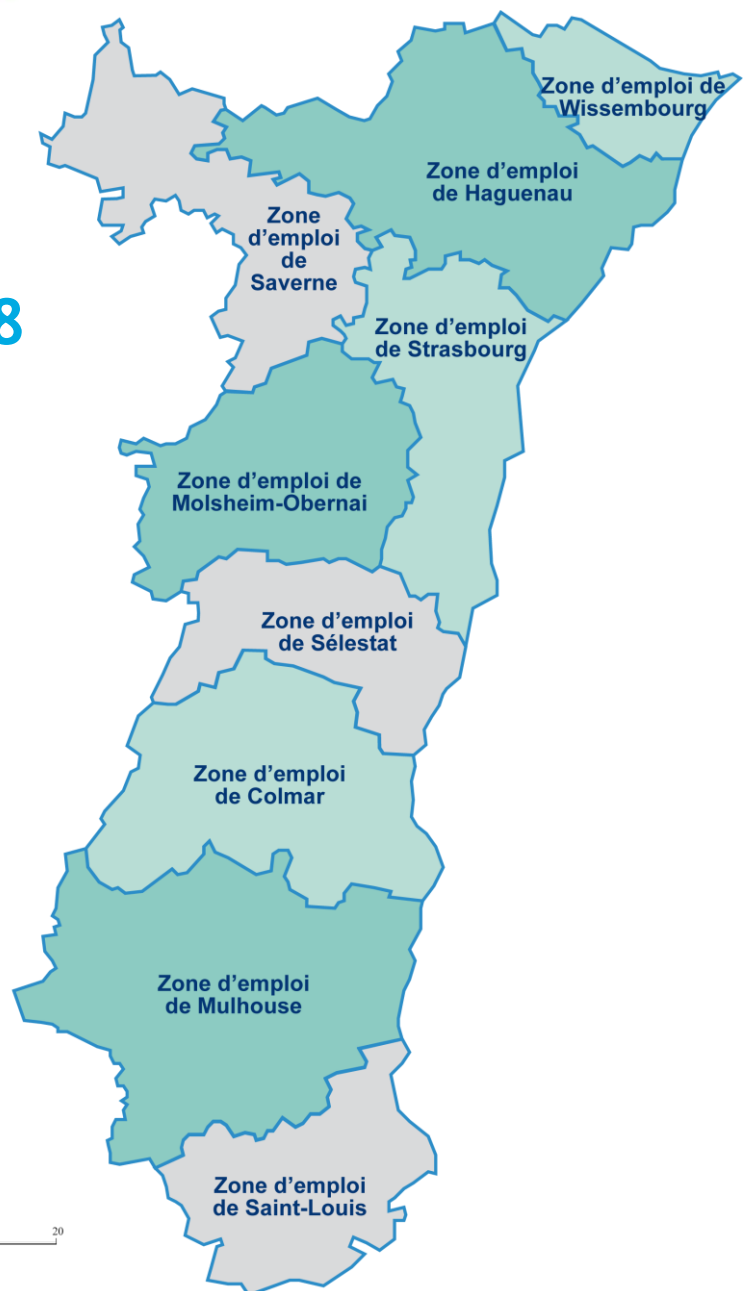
Zone d'emploi de Wissembourg

Zone d'emploi de Haguenau

Zone d'emploi de Saverne

8

Zone d'emploi de Strasbourg

Zone d'emploi de Molsheim-Obernai

Zone d'emploi de Sélestat

Zone d'emploi de Colmar

Zone d'emploi de Mulhouse

Zone d'emploi de Saint-Louis

20